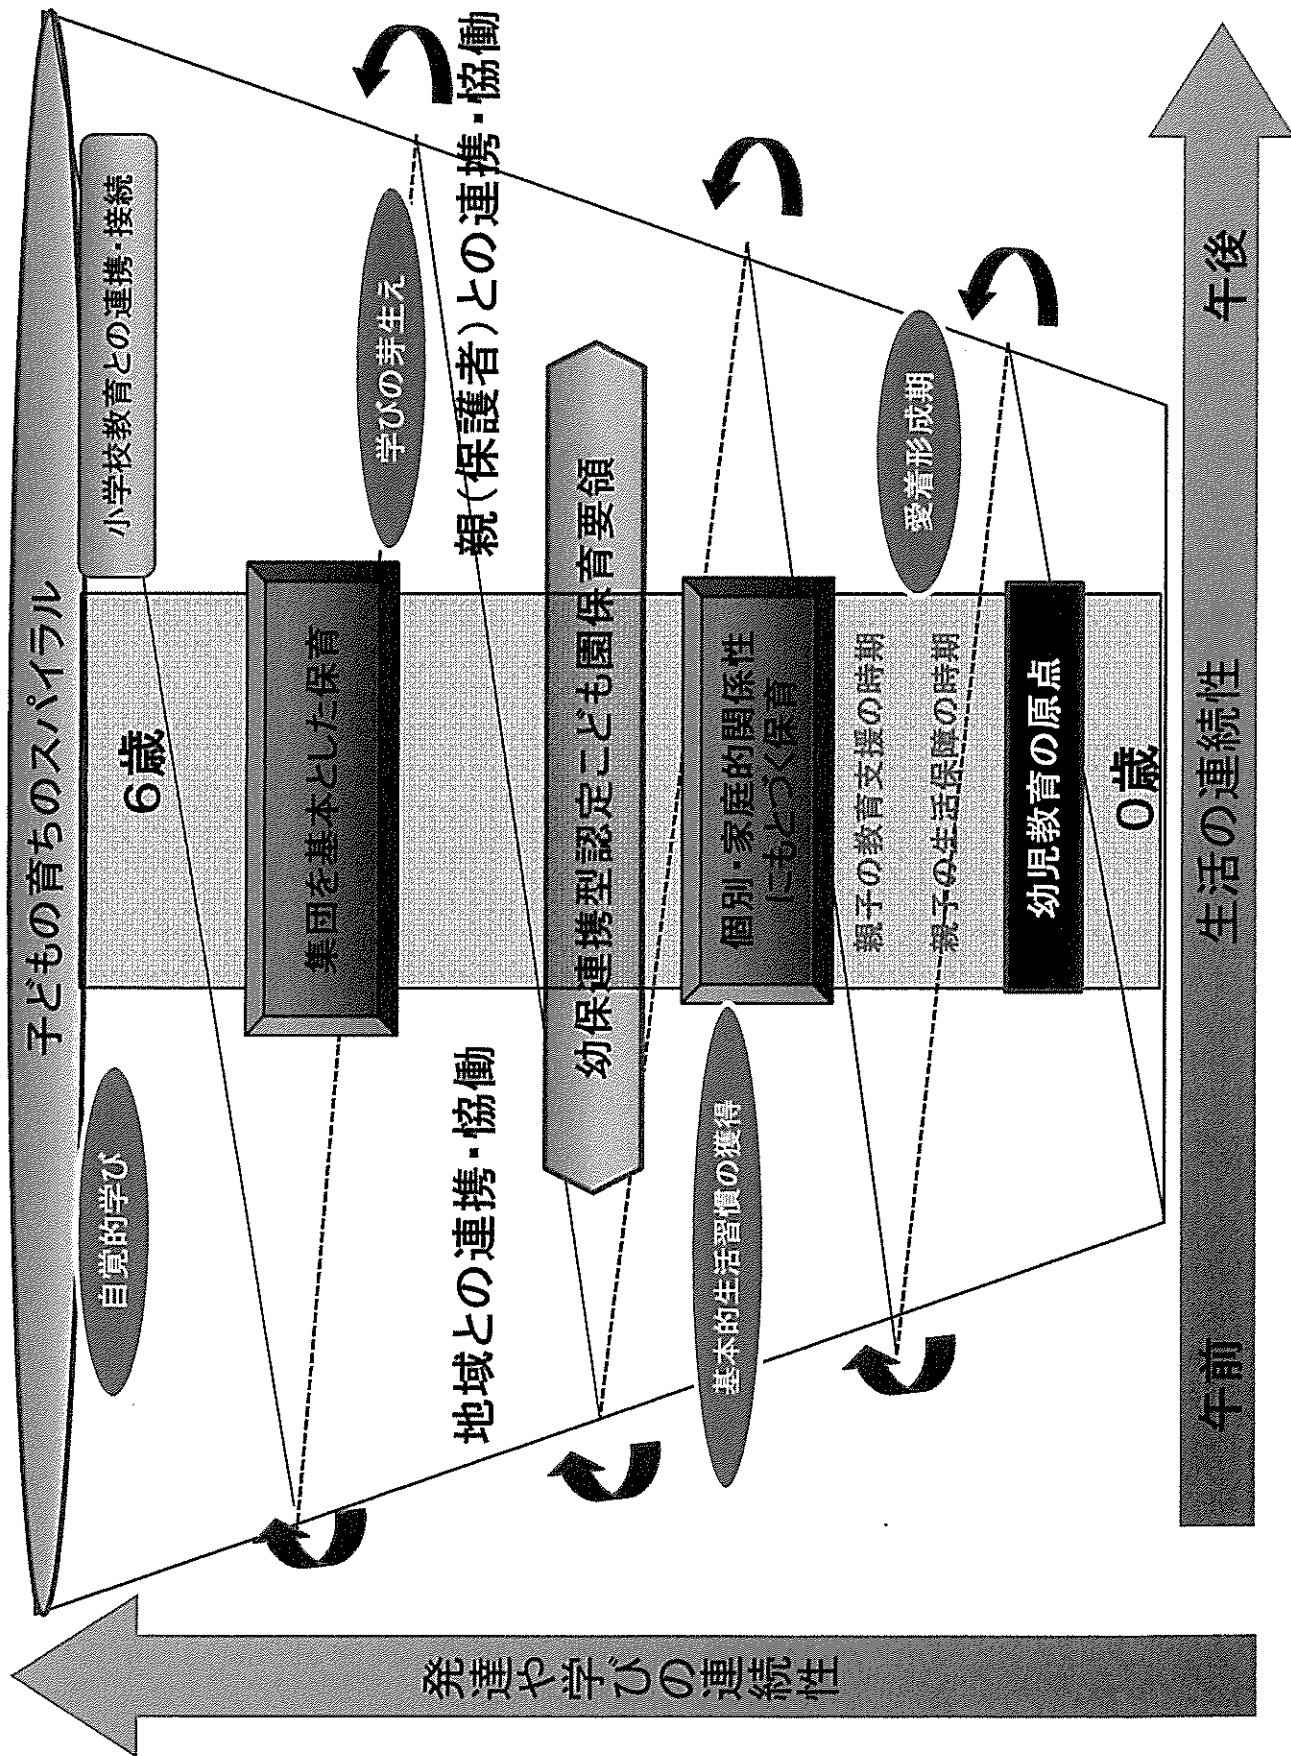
子どもの育ちのスパイラル

小学校教育との連携・接続

自覚的学び

学びの芽生え

親（保護者）との連携・協働

6歳

集団を基本とした保育

地域との連携・協働

幼保連携型認定こども園保育要領

基本的生活習慣の獲得

個別・家庭的関係性にもとづく保育

愛着形成期

親子の教育支援の時期

親子の生活保障の時期

幼児教育の原点

0歳

午前

生活の連続性

午後

発達や学びの連続性